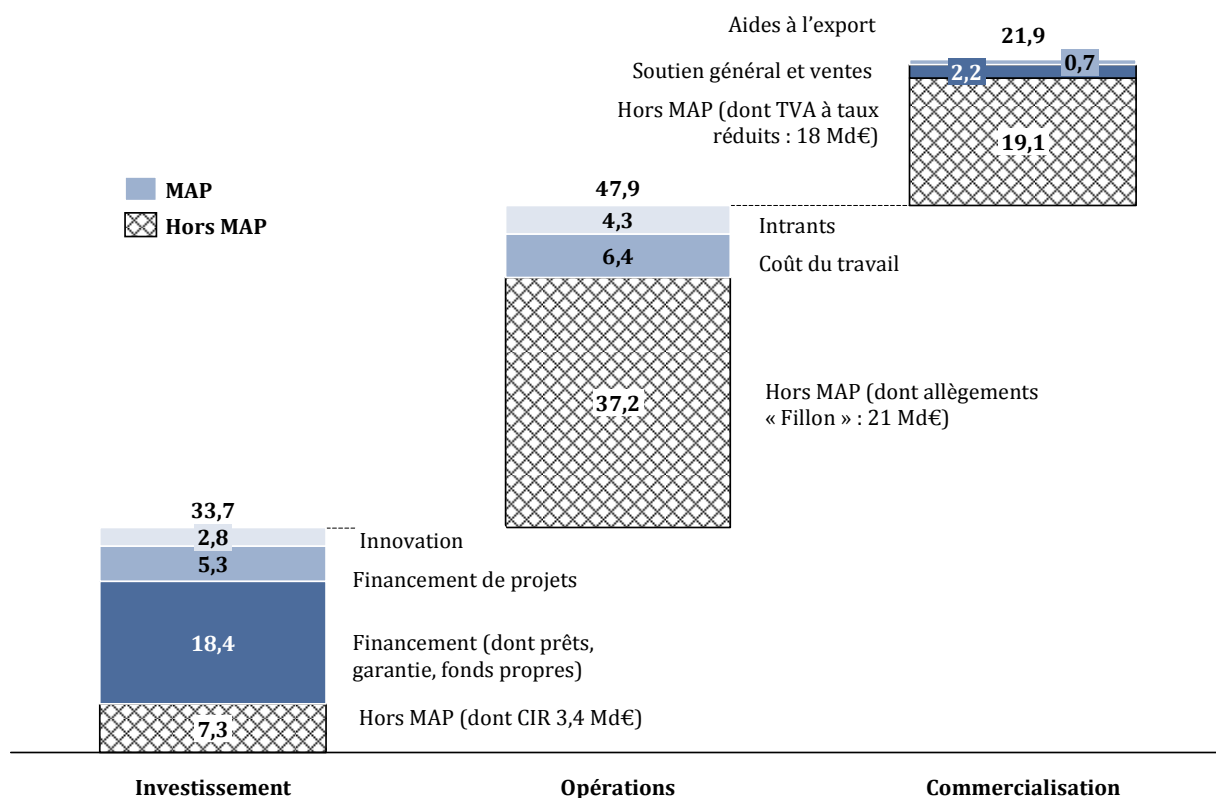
MAP
Hors MAP

33,7
2,8
5,3
18,4
7,3
Innovation
Financement de projets
Financement (dont prêts, garantie, fonds propres)
Hors MAP (dont CIR 3,4 Md€)

47,9
4,3
6,4
37,2
Intrants
Coût du travail
Hors MAP (dont allègements « Fillon » : 21 Md€)

Aides à l'export
21,9
Soutien général et ventes
2,2
0,7
Hors MAP (dont TVA à taux réduits : 18 Md€)
19,1

Investissement
Opérations
Commercialisation